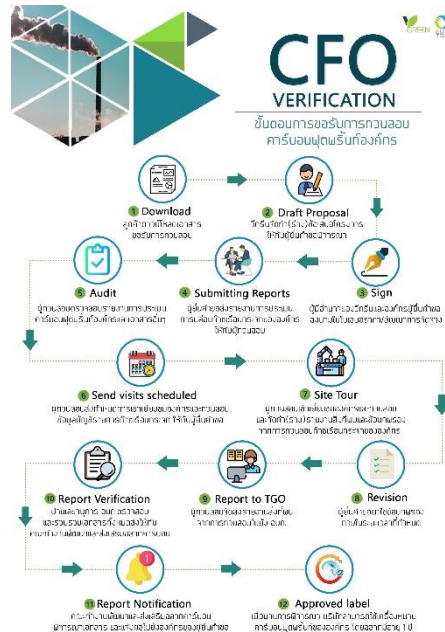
GREEN

CFO
VERIFICATION
ขั้นตอนการขอรับการทวนสอบคาร์บอนฟุตพริ้นท์องค์กร

1 Download
ลูกค้าดาวน์โหลดเอกสารขอรับการทวนสอบ

2 Draft Proposal
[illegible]

3 Sign
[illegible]

4 Submitting Reports
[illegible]

5 Audit
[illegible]

6 Send visits scheduled
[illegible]

7 Site Tour
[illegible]

8 Revision
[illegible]

9 Report to TGO
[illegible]

10 Report Verification
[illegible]

11 Report Notification
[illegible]

12 Approved label
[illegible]